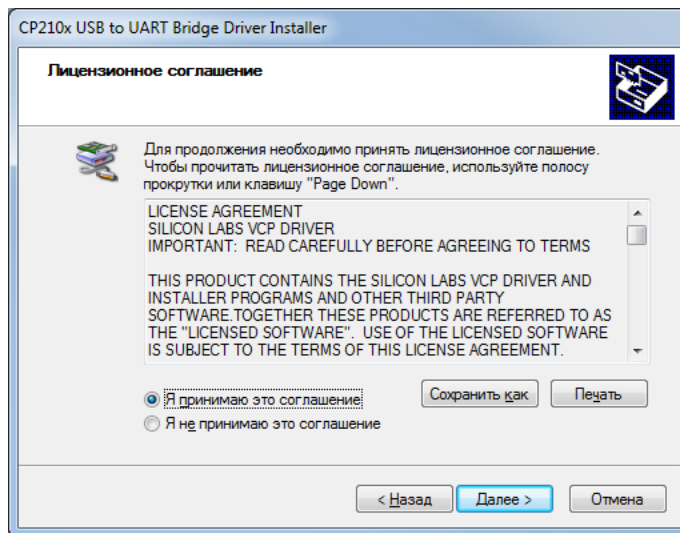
CP210x USB to UART Bridge Driver Installer

Лицензионное соглашение

Для продолжения необходимо принять лицензионное соглашение. Чтобы прочитать лицензионное соглашение, используйте полосу прокрутки или клавишу "Page Down".

LICENSE AGREEMENT
SILICON LABS VCP DRIVER
IMPORTANT: READ CAREFULLY BEFORE AGREEING TO TERMS

THIS PRODUCT CONTAINS THE SILICON LABS VCP DRIVER AND INSTALLER PROGRAMS AND OTHER THIRD PARTY SOFTWARE.TOGETHER THESE PRODUCTS ARE REFERRED TO AS THE "LICENSED SOFTWARE". USE OF THE LICENSED SOFTWARE IS SUBJECT TO THE TERMS OF THIS LICENSE AGREEMENT.

Я принимаю это соглашение
Я не принимаю это соглашение

Сохранить как
Печать

< Назад
Далее >
Отмена